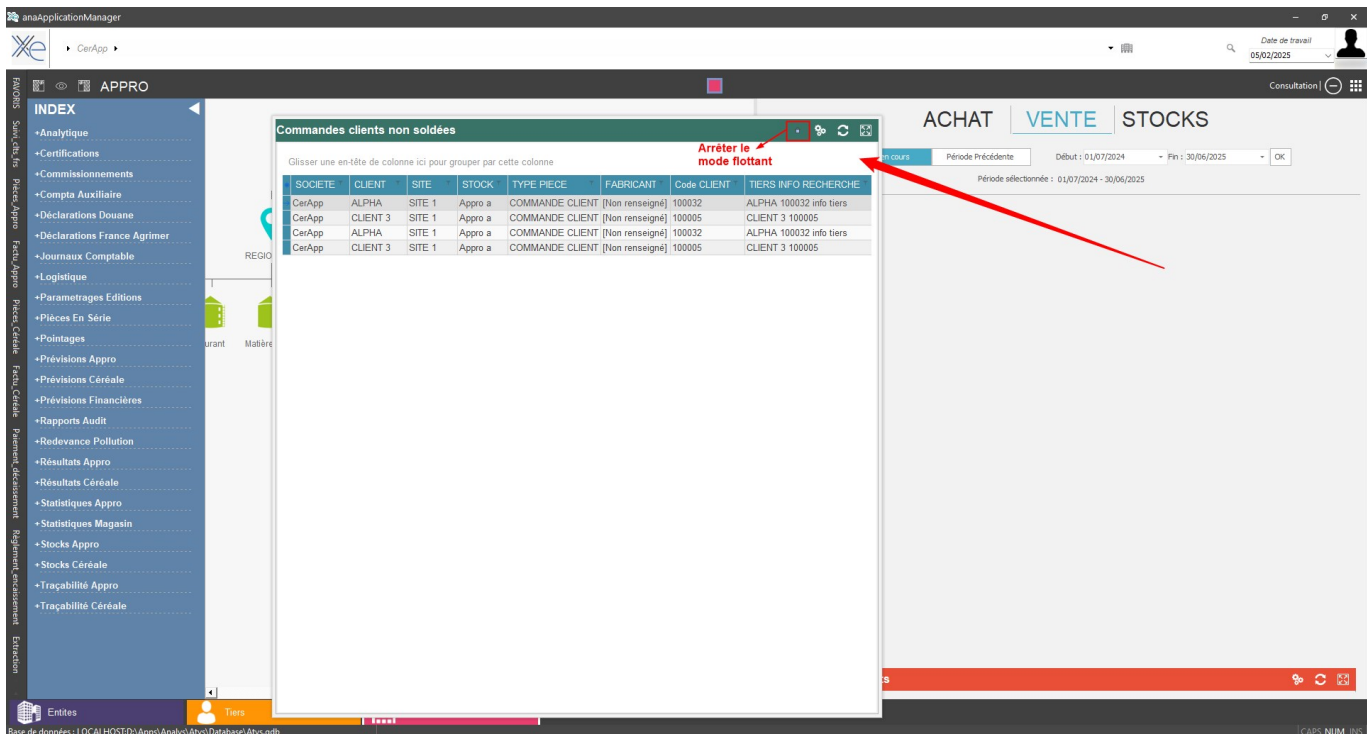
anaApplicationManager

CerApp

Date de travail
05/02/2025

APPRO

Consultation

FAVORIS Suivi_clts_frs Pièces_Appro Factu_Appro Pièces_Céréale Factu_Céréale Paiement_décaissement Reglement_encaissement Extraction

INDEX
+Analytique
+Certifications
+Commissionnements
+Compta Auxiliaire
+Déclarations Douane
+Déclarations France Agrimer
+Journaux Comptable
+Logistique
+Parametrages Editions
+Pièces En Série
+Pointages
+Prévisions Appro
+Prévisions Céréale
+Prévisions Financières
+Rapports Audit
+Redevance Pollution
+Résultats Appro
+Résultats Céréale
+Statistiques Appro
+Statistiques Magasin
+Stocks Appro
+Stocks Céréale
+Traçabilité Appro
+Traçabilité Céréale

REGIO
urant Matière

Commandes clients non soldées

Arrêter le mode flottant

Glisser une en-tête de colonne ici pour grouper par cette colonne

| SOCIETE | CLIENT | SITE | STOCK | TYPE PIECE | FABRICANT | Code CLIENT | TIERS INFO RECHERCHE |
|---|---|---|---|---|---|---|---|
| CerApp | ALPHA | SITE 1 | Appro a | COMMANDE CLIENT | [Non renseigné] | 100032 | ALPHA 100032 info tiers |
| CerApp | CLIENT 3 | SITE 1 | Appro a | COMMANDE CLIENT | [Non renseigné] | 100005 | CLIENT 3 100005 |
| CerApp | ALPHA | SITE 1 | Appro a | COMMANDE CLIENT | [Non renseigné] | 100032 | ALPHA 100032 info tiers |
| CerApp | CLIENT 3 | SITE 1 | Appro a | COMMANDE CLIENT | [Non renseigné] | 100005 | CLIENT 3 100005 |

ACHAT VENTE STOCKS

en cours Période Précédente Début : 01/07/2024 Fin : 30/06/2025 OK

Période sélectionnée : 01/07/2024 - 30/06/2025

Entites Tiers

Base de données : LOCALHOST:D:\Apps\Analys\Atys\Database\Atys.gdb

CAPS NUM INS